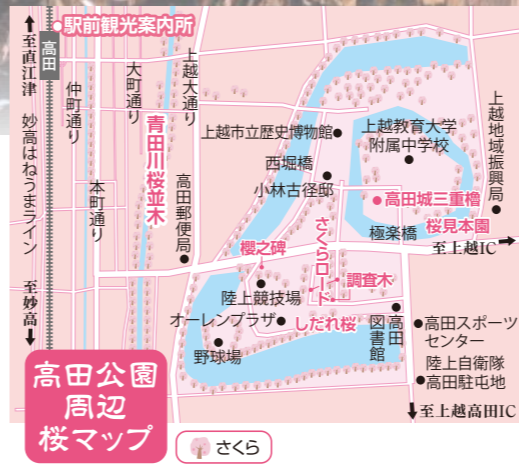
駅前観光案内所

至直江津

高田

妙高はねうまライン

至妙高

仲町通り

大町通り

本町通り

上越大通り

青田川桜並木

高田郵便局

上越市立歴史博物館

西堀橋

小林古径邸

上越教育大学附属中学校

上越地域振興局

高田城三重櫓

桜見本園

極楽橋

至上越IC

櫻之碑

さくらロード

調査木

陸上競技場

オーレンプラザ

しだれ桜

図書館

高田図書館

高田スポーツセンター

野球場

陸上自衛隊高田駐屯地

至上越高田IC

高田公園周辺桜マップ

さくら